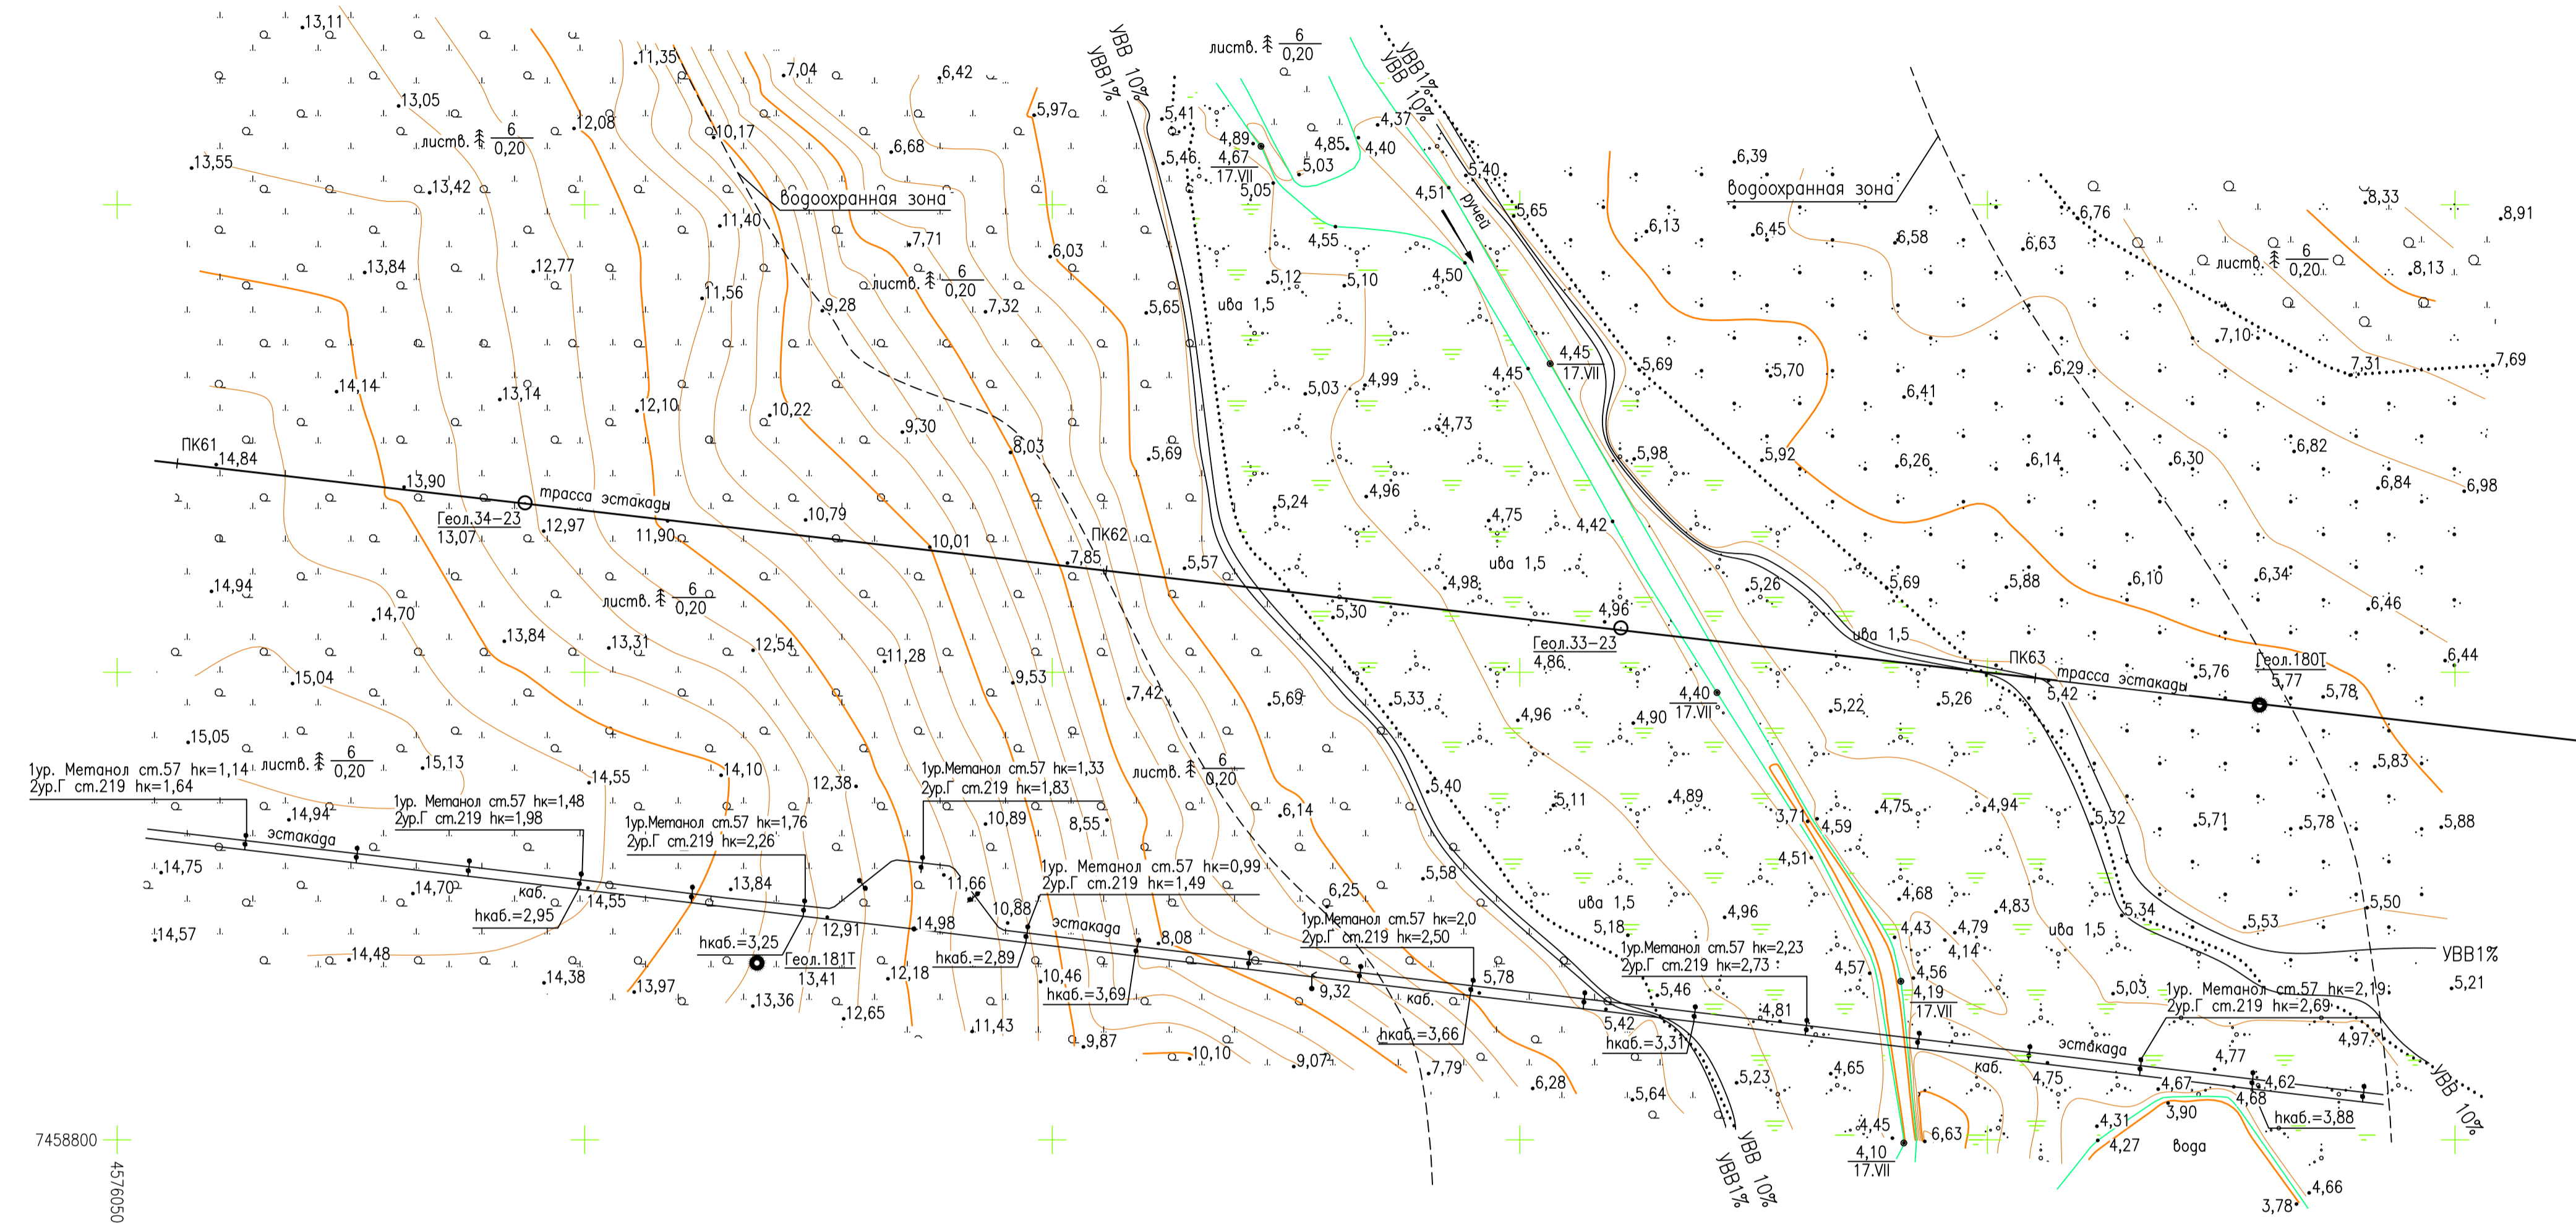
13,11
13,05
13,55
13,42
13,84
12,77
14,14
13,14
12,10
ПК61
14,84
13,90
трасса эстакады
Геол.34–23
13,07
12,97
11,90
14,94
14,70
13,84
13,31
15,04
15,05
15,13
14,55
14,10
14,94
14,75
14,70
14,55
14,57
14,48
14,38
13,97
13,84
13,36
12,38
12,91
12,18
12,65
12,08
11,35
10,17
11,40
11,56
9,28
10,22
10,79
10,01
9,30
8,03
7,85
ПК62
11,28
9,53
12,54
7,04
6,42
5,97
6,68
7,71
7,32
6,03
листв. $\frac{6}{0,20}$
листв. $\frac{6}{0,20}$
листв. $\frac{6}{0,20}$
листв. $\frac{6}{0,20}$
листв. $\frac{6}{0,20}$
листв. $\frac{6}{0,20}$
листв. $\frac{6}{0,20}$
Водоохранная зона
Водоохранная зона
УВВ 10%
УВВ1%
УВВ1%
УВВ 10%
5,41
5,46
4,89
4,67
17.VII
5,05
4,85
5,03
4,37
4,40
4,51
ручей
5,40
5,65
4,55
5,12
5,10
4,50
5,65
ива 1,5
5,03
4,99
4,45
4,45
17.VII
4,73
5,69
5,24
4,96
4,75
4,42
5,57
ива 1,5
4,98
5,30
4,96
Геол.33–23
4,86
5,69
5,33
4,96
4,40
17.VII
4,90
7,42
5,40
6,14
5,11
4,89
3,71
4,59
4,51
5,58
6,25
5,18
ива 1,5
4,96
6,39
6,13
6,45
6,58
6,63
6,76
8,33
8,91
8,13
7,10
7,31
7,69
5,69
5,70
6,41
6,29
5,98
5,92
6,26
6,14
6,30
6,82
6,84
6,98
5,26
5,69
5,88
6,10
6,34
6,46
ива 1,5
ПК63
трасса эстакады
5,42
5,76
Геол.180Т
5,77
5,78
6,44
5,22
5,26
5,83
4,75
4,94
5,32
5,71
5,78
5,88
4,68
4,83
5,34
5,53
5,50
4,43
4,79
4,14
ива 1,5
УВВ1%
4,57
4,56
4,19
17.VII
5,21
1ур. Метанол ст.57 hк=1,14
2ур.Г ст.219 hк=1,64
эстакада
1ур. Метанол ст.57 hк=1,48
2ур.Г ст.219 hк=1,98
каб.
hкаб.=2,95
1ур. Метанол ст.57 hк=1,76
2ур.Г ст.219 hк=2,26
hкаб.=3,25
Геол.181Т
13,41
1ур.Метанол ст.57 hк=1,33
2ур.Г ст.219 hк=1,83
10,89
8,55
11,66
10,88
14,98
hкаб.=2,89
1ур. Метанол ст.57 hк=0,99
2ур.Г ст.219 hк=1,49
эстакада
8,08
10,46
hкаб.=3,69
11,43
9,87
10,10
9,07
1ур.Метанол ст.57 hк=2,0
2ур.Г ст.219 hк=2,50
9,32
каб.
hкаб.=3,66
5,78
7,79
6,28
1ур.Метанол ст.57 hк=2,23
2ур.Г ст.219 hк=2,73
5,46
4,81
5,42
hкаб.=3,31
5,23
5,64
4,65
УВВ 10%
УВВ1%
4,45
4,10
17.VII
6,63
5,03
1ур. Метанол ст.57 hк=2,19
2ур.Г ст.219 hк=2,69
4,97
эстакада
каб.
4,77
4,75
4,67
4,62
4,68
3,90
4,31
4,27
вода
hкаб.=3,88
УВВ 10%
4,66
3,78
7458800
4576050